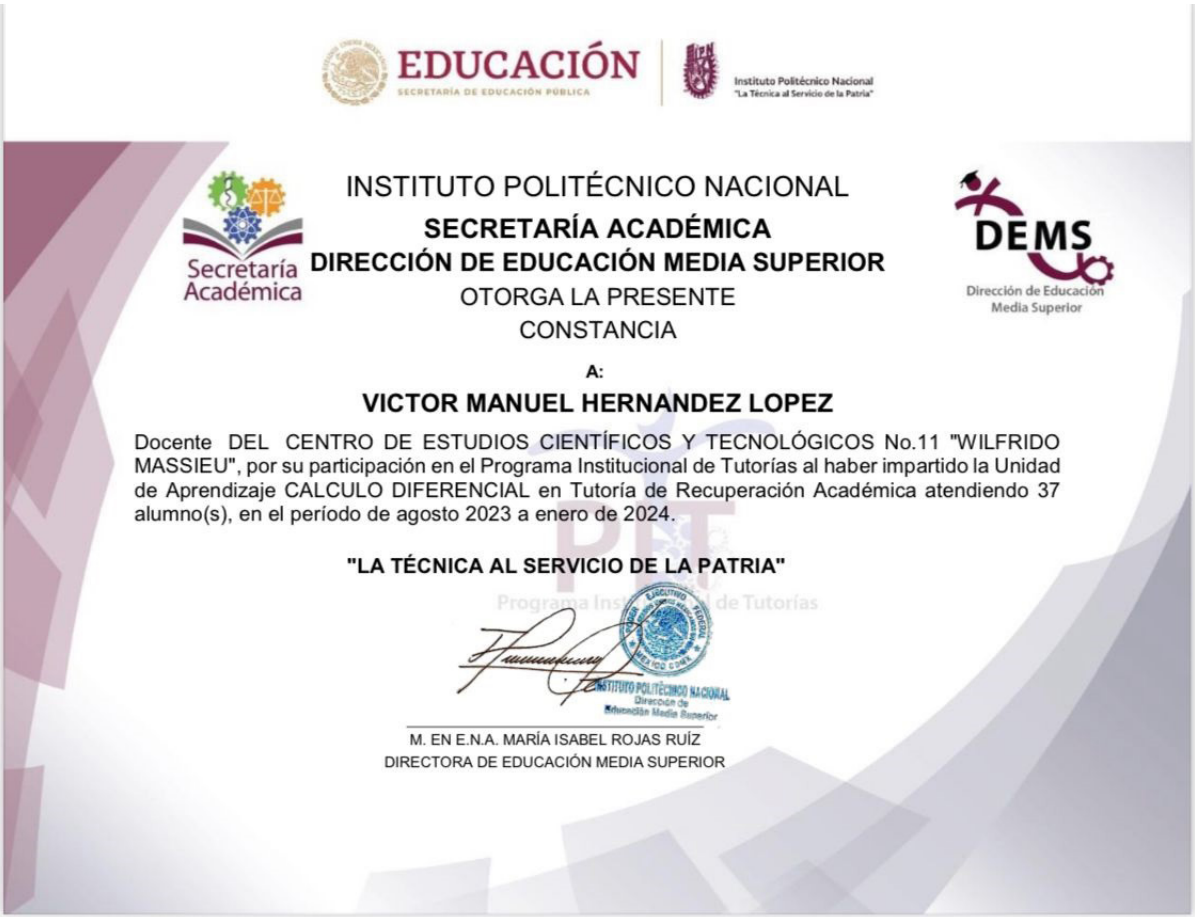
EDUCACIÓN
SECRETARÍA DE EDUCACIÓN PÚBLICA

Instituto Politécnico Nacional
"La Técnica al Servicio de la Patria"

Secretaría Académica

INSTITUTO POLITÉCNICO NACIONAL
SECRETARÍA ACADÉMICA
DIRECCIÓN DE EDUCACIÓN MEDIA SUPERIOR
OTORGA LA PRESENTE
CONSTANCIA

DEMS
Dirección de Educación Media Superior

A:

VICTOR MANUEL HERNANDEZ LOPEZ

Docente DEL CENTRO DE ESTUDIOS CIENTÍFICOS Y TECNOLÓGICOS No.11 "WILFRIDO MASSIEU", por su participación en el Programa Institucional de Tutorías al haber impartido la Unidad de Aprendizaje CALCULO DIFERENCIAL en Tutoría de Recuperación Académica atendiendo 37 alumno(s), en el período de agosto 2023 a enero de 2024.

"LA TÉCNICA AL SERVICIO DE LA PATRIA"

PIT
Programa Institucional de Tutorías

PODER EJECUTIVO FEDERAL
ESTADOS UNIDOS MEXICANOS
MÉXICO CDMX
INSTITUTO POLITÉCNICO NACIONAL
Dirección de Educación Media Superior

M. EN E.N.A. MARÍA ISABEL ROJAS RUÍZ
DIRECTORA DE EDUCACIÓN MEDIA SUPERIOR